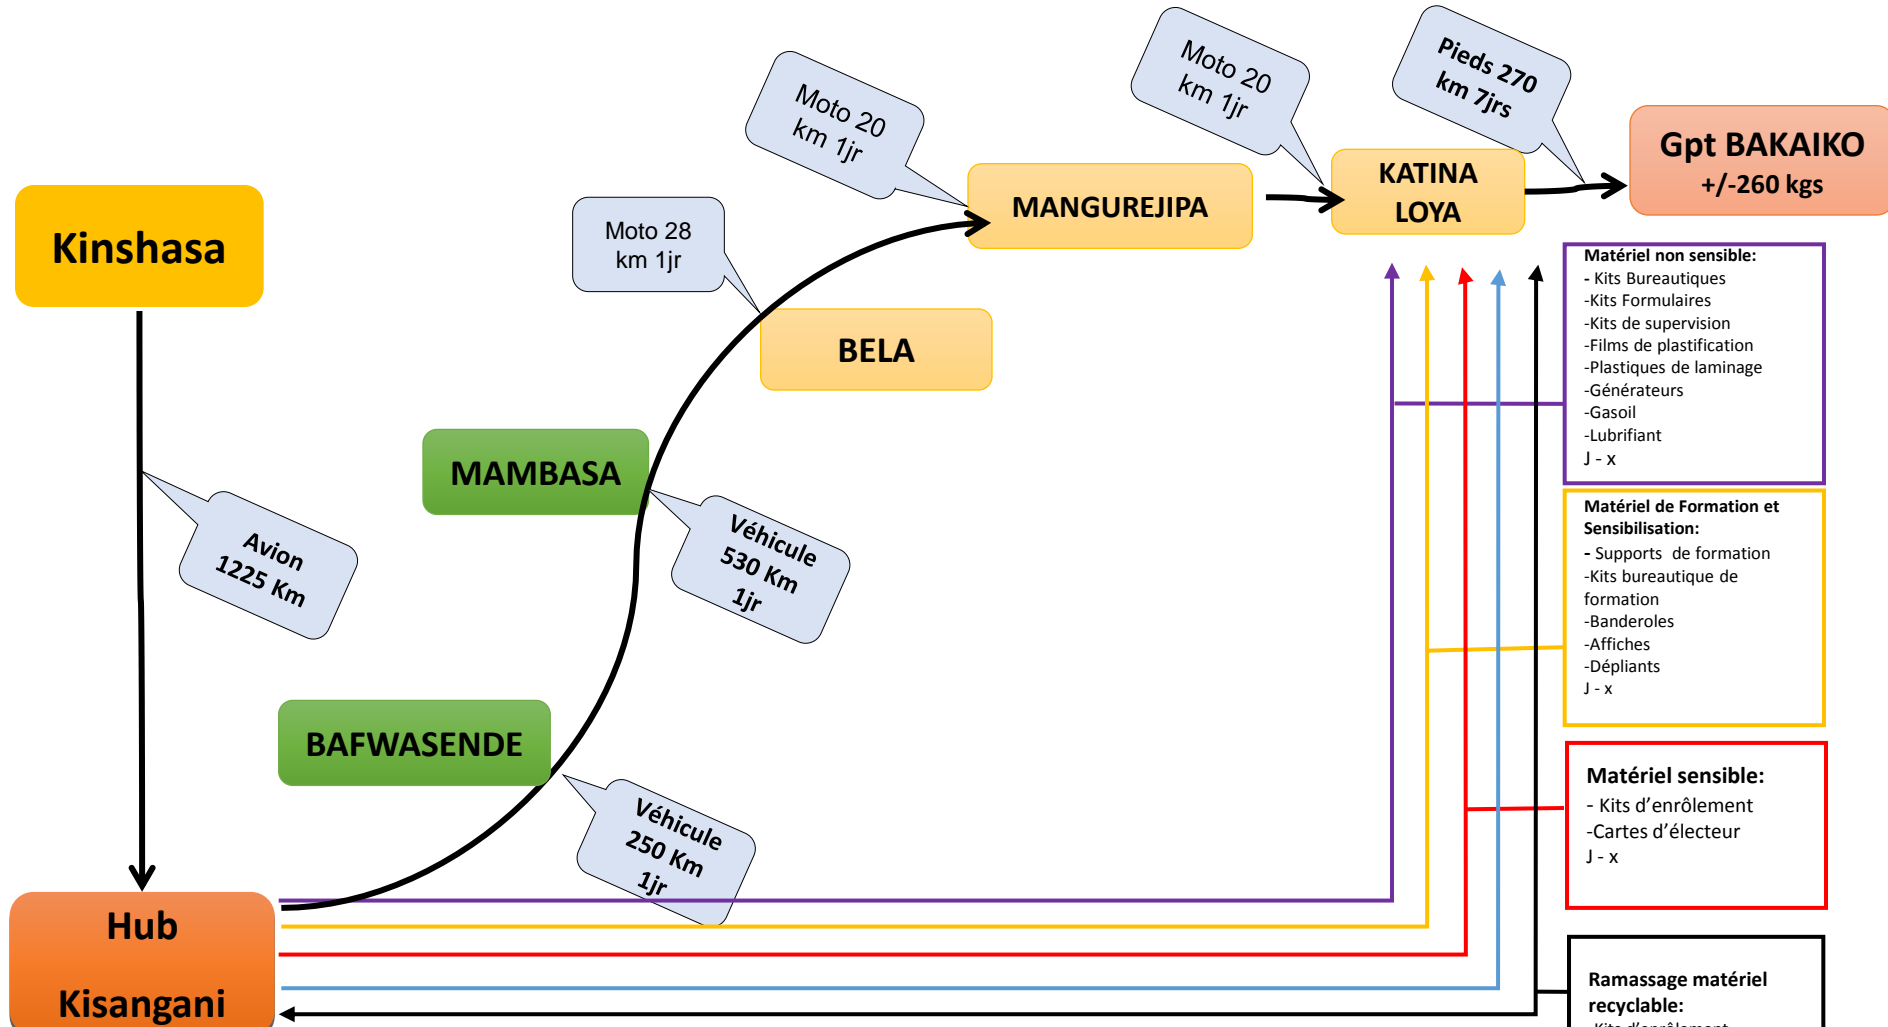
Kinshasa

Avion 1225 Km

Hub Kisangani

BAFWASENDE

Véhicule 250 Km 1jr

MAMBASA

Véhicule 530 Km 1jr

BELA

Moto 28 km 1jr

MANGUREJIPA

Moto 20 km 1jr

Moto 20 km 1jr

KATINA LOYA

Pieds 270 km 7jrs

Gpt BAKAIKO
+/-260 kgs

Matériel non sensible:
- Kits Bureautiques
-Kits Formulaires
-Kits de supervision
-Films de plastification
-Plastiques de laminage
-Générateurs
-Gasoil
-Lubrifiant
J - x

Matériel de Formation et Sensibilisation:
- Supports de formation
-Kits bureautique de formation
-Banderoles
-Affiches
-Dépliants
J - x

Matériel sensible:
- Kits d'enrôlement
-Cartes d'électeur
J - x

Ramassage matériel recyclable:
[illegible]